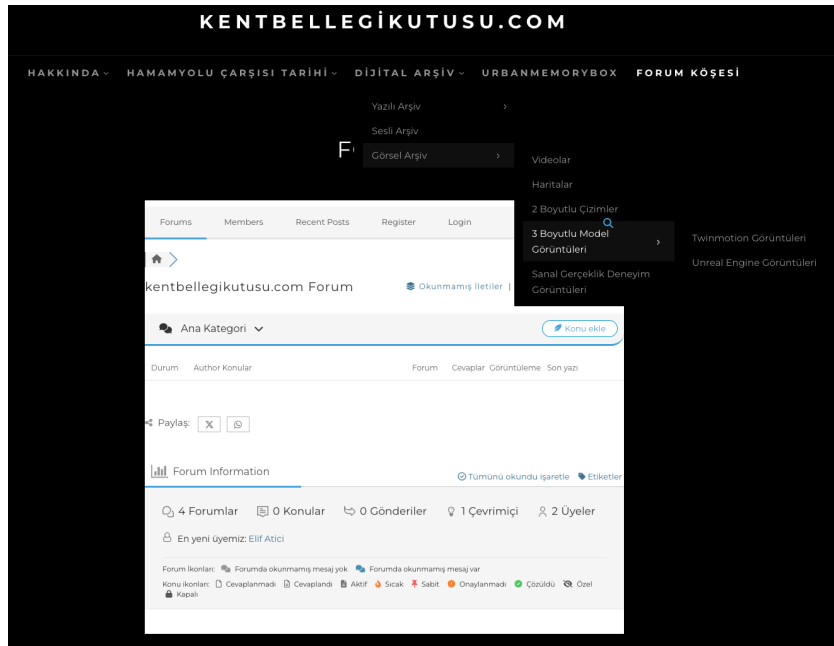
KENTBELLEGİKUTUSU.COM

HAKKINDA HAMAMYOLU ÇARŞISI TARİHİ DİJİTAL ARŞİV URBANMEMORYBOX FORUM KÖŞESİ

Yazılı Arşiv
Sesli Arşiv
Görsel Arşiv

F

Videolar
Haritalar
2 Boyutlu Çizimler
3 Boyutlu Model Görüntüleri
Sanal Gerçeklik Deneyim Görüntüleri

Twinmotion Görüntüleri
Unreal Engine Görüntüleri

Forums Members Recent Posts Register Login

kentbellegikutusu.com Forum

Okunmamış İletiler |

Ana Kategori

Konu ekle

Durum Author Konular Forum Cevaplar Görüntüleme Son yazı

Paylaş:

Forum Information

Tümünü okundu işaretle Etiketler

4 Forumlar 0 Konular 0 Gönderiler 1 Çevrimiçi 2 Üyeler

En yeni üyemiz: Elif Atici

Forum İkonları: Forumda okunmamış mesaj yok Forumda okunmamış mesaj var
Konu ikonları: Cevaplanmadı Cevaplandı Aktif Sıcak Sabit Onaylanmadı Çözüldü Özel Kapalı